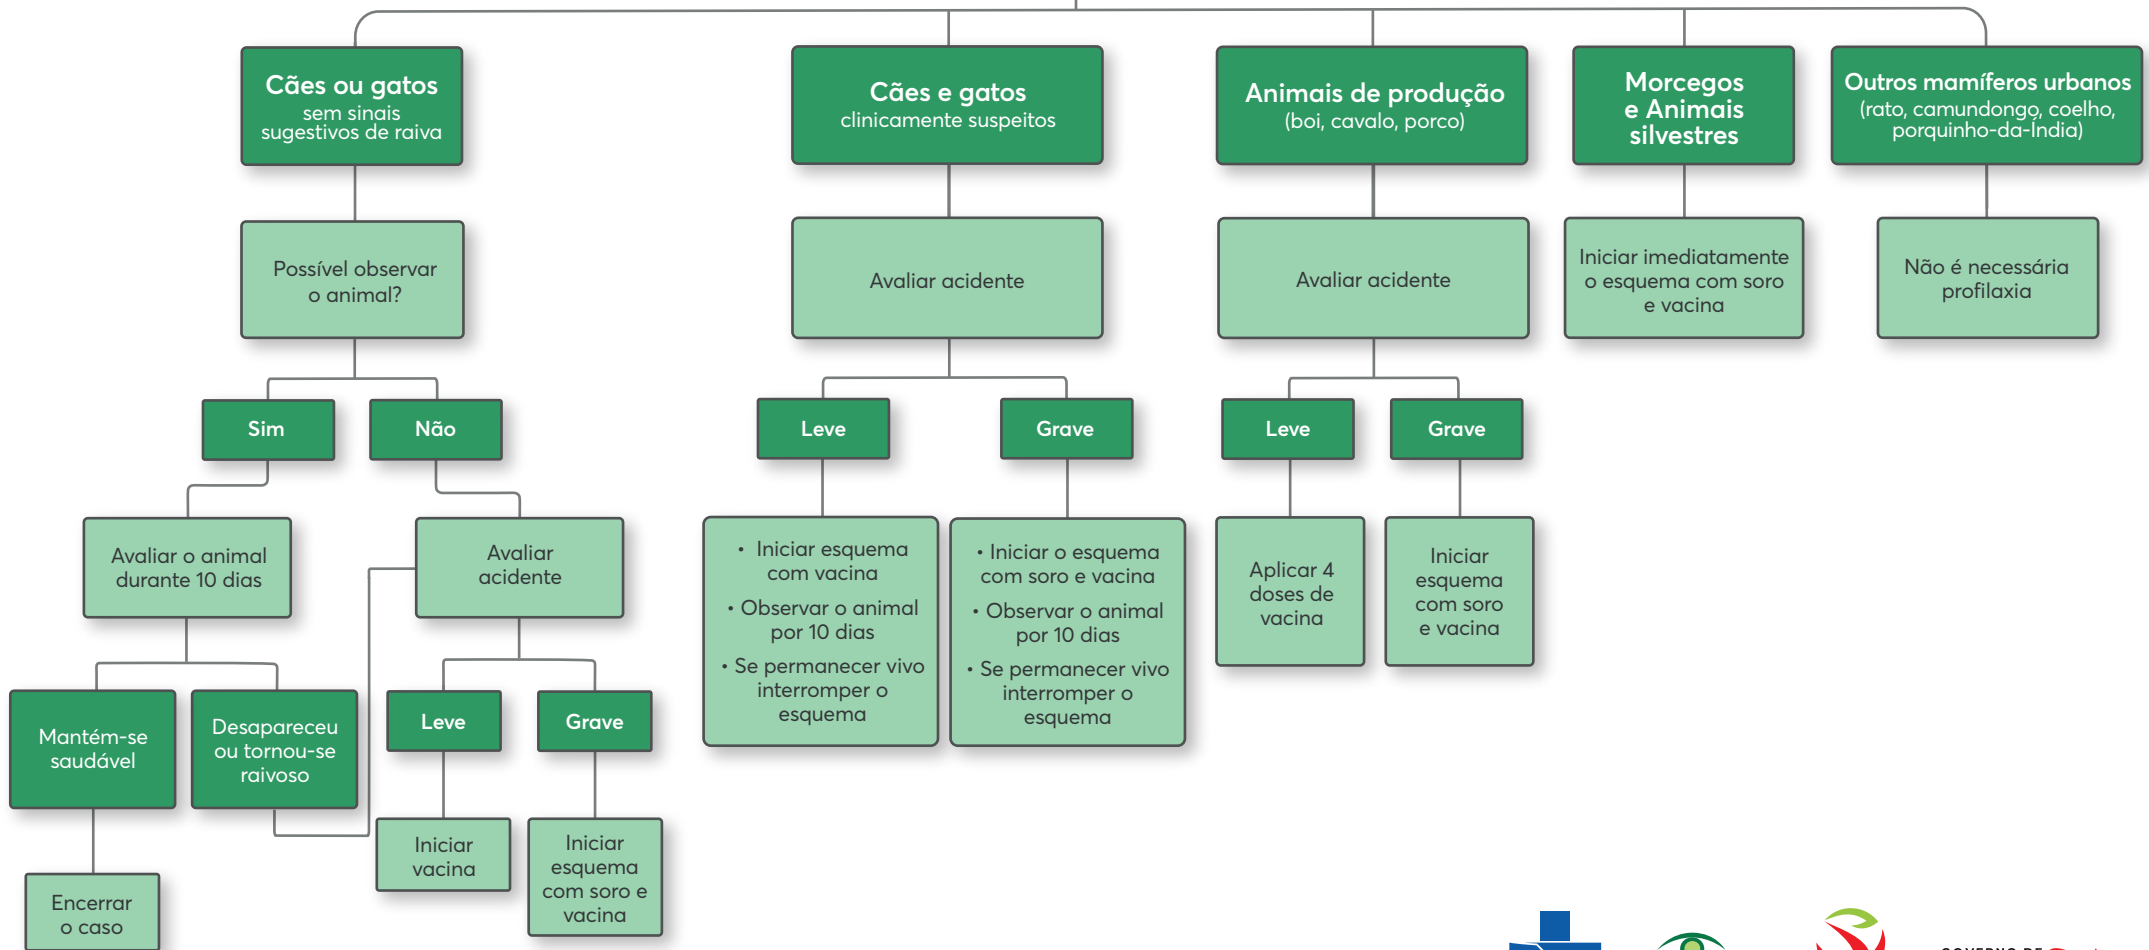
Cães ou gatos
sem sinais sugestivos de raiva

Possível observar o animal?

Sim

Não

Avaliar o animal durante 10 dias

Mantém-se saudável

Encerrar o caso

Desapareceu ou tornou-se raivoso

Avaliar acidente

Leve

Iniciar vacina

Grave

Iniciar esquema com soro e vacina

Cães e gatos
clinicamente suspeitos

Avaliar acidente

Leve

• Iniciar esquema com vacina
• Observar o animal por 10 dias
• Se permanecer vivo interromper o esquema

Grave

• Iniciar o esquema com soro e vacina
• Observar o animal por 10 dias
• Se permanecer vivo interromper o esquema

Animais de produção
(boi, cavalo, porco)

Avaliar acidente

Leve

Aplicar 4 doses de vacina

Grave

Iniciar esquema com soro e vacina

Morcegos e Animais silvestres

Iniciar imediatamente o esquema com soro e vacina

Outros mamíferos urbanos
(rato, camundongo, coelho, porquinho-da-Índia)

Não é necessária profilaxia